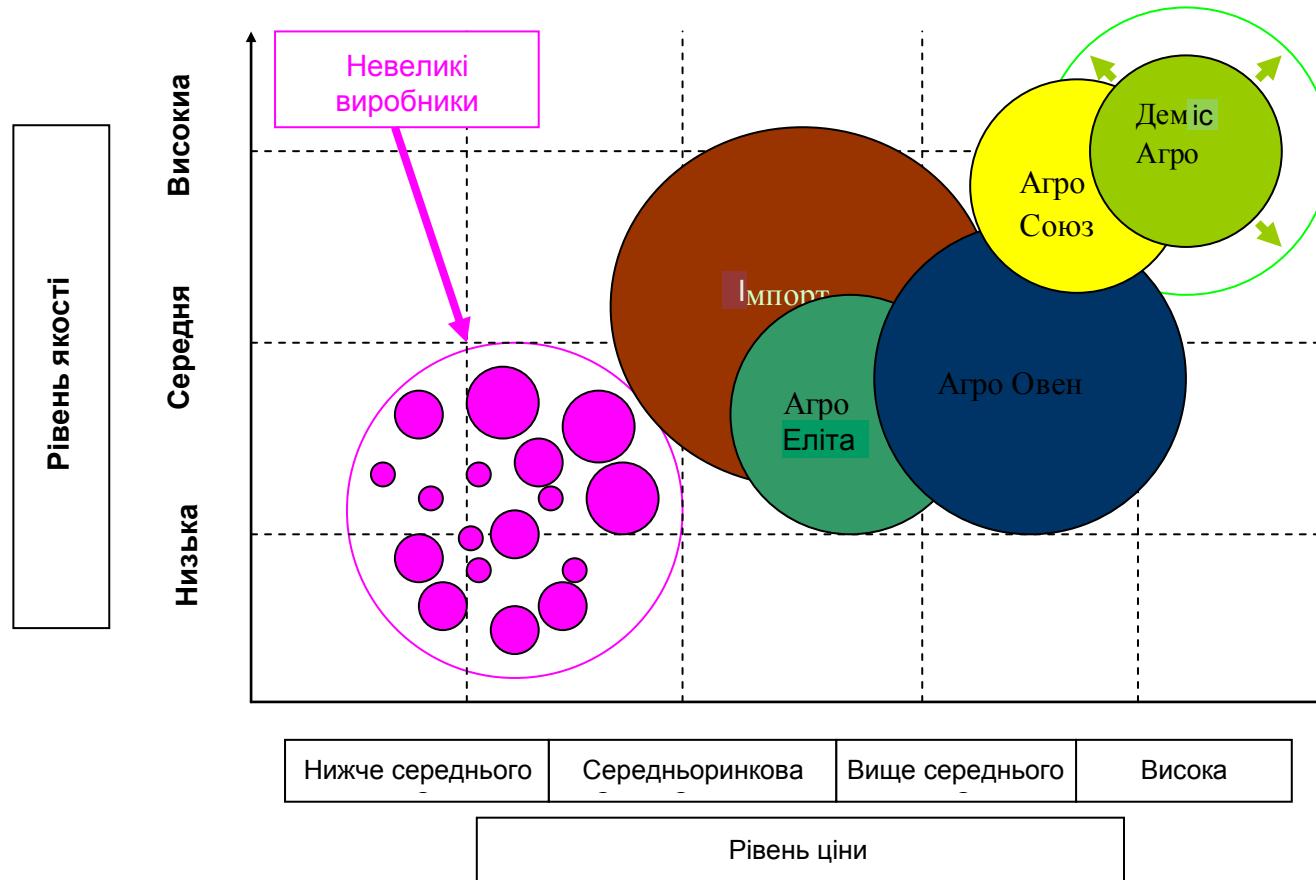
Невеликі виробники

Рівень якості

Високиа

Середня

Низька

Імпорт

Агро Еліта

Агро Овен

Агро Союз

Деміс Агро

| Нижче середнього | Середньоринкова | Вище середнього | Висока |
|---|---|---|---|

Рівень ціни